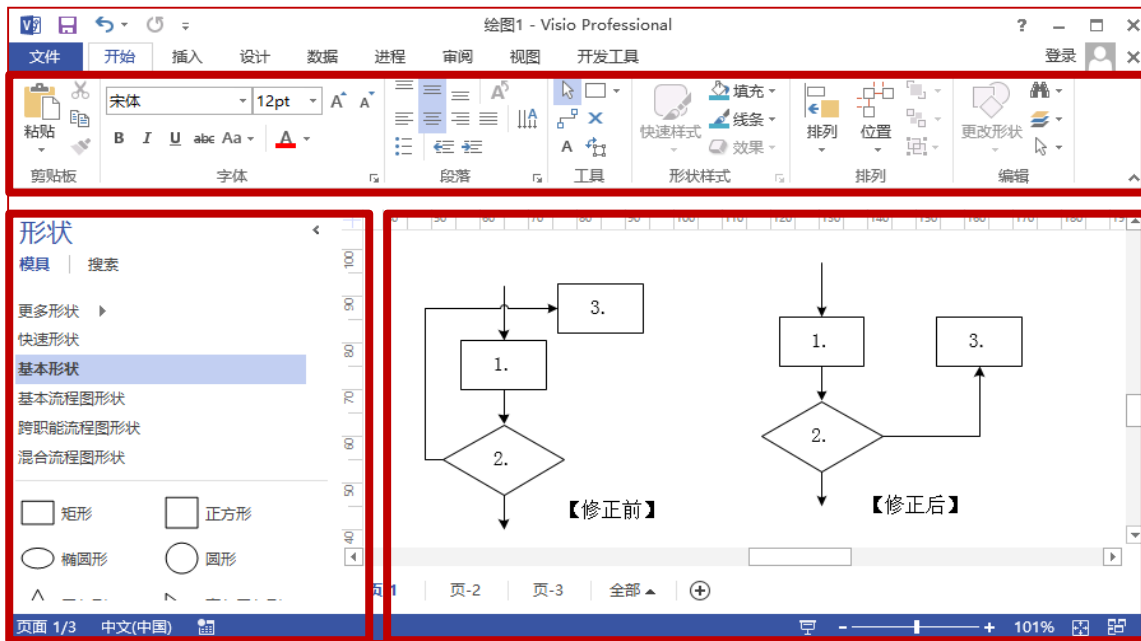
绘图1 - Visio Professional

? — □ ✕

文件 开始 插入 设计 数据 进程 审阅 视图 开发工具 登录

粘贴 剪贴板
宋体 12pt
B I U abc Aa A
字体
段落
工具
快速样式 填充 线条 效果
形状样式
排列 位置
排列
更改形状
编辑

形状
模具 | 搜索
更多形状
快速形状
基本形状
基本流程图形状
跨职能流程图形状
混合流程图形状
矩形 正方形
椭圆形 圆形

3.
1.
2.
【修正前】

1.
3.
2.
【修正后】

页-1 页-2 页-3 全部

页面 1/3 中文(中国)
101%